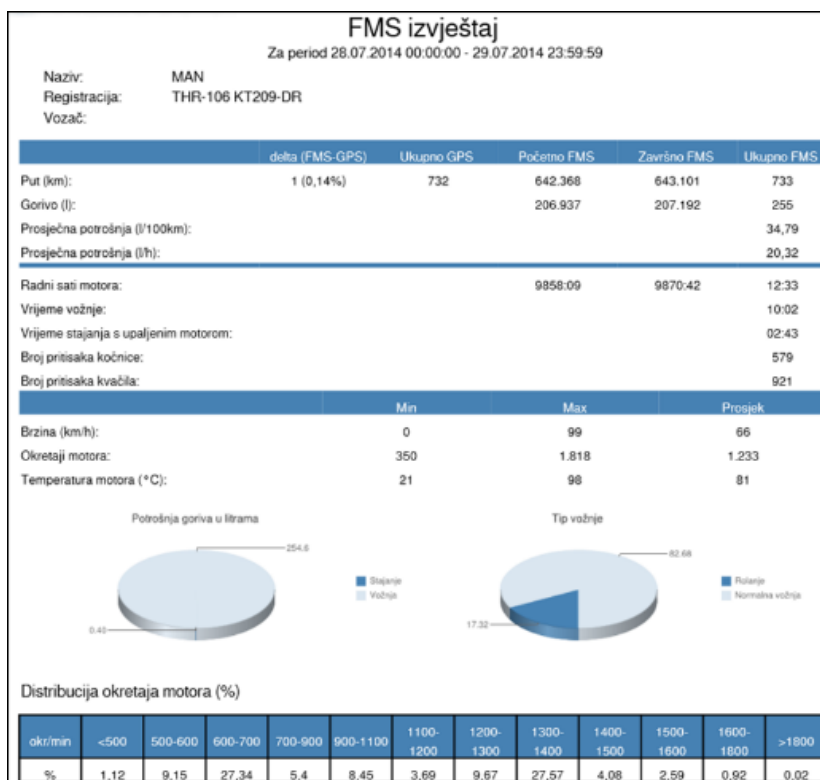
FMS izvještaj
Za period 28.07.2014 00:00:00 - 29.07.2014 23:59:59

Naziv: MAN
Registracija: THR-106 KT209-DR
Vozač:

| | delta (FMS-GPS) | Ukupno GPS | Početno FMS | Završno FMS | Ukupno FMS |
|---|---|---|---|---|---|
| Put (km): | 1 (0,14%) | 732 | 642.368 | 643.101 | 733 |
| Gorivo (l): | | | 206.937 | 207.192 | 255 |
| Prosječna potrošnja (l/100km): | | | | | 34,79 |
| Prosječna potrošnja (l/h): | | | | | 20,32 |
| Radni sati motora: | | | 9858:09 | 9870:42 | 12:33 |
| Vrijeme vožnje: | | | | | 10:02 |
| Vrijeme stajanja s upaljenim motorom: | | | | | 02:43 |
| Broj pritisaka kočnice: | | | | | 579 |
| Broj pritisaka kvačila: | | | | | 921 |

| | Min | Max | Prosjek |
|---|---|---|---|
| Brzina (km/h): | 0 | 99 | 66 |
| Okretaji motora: | 350 | 1.818 | 1.233 |
| Temperatura motora (°C): | 21 | 98 | 81 |

Potrošnja goriva u litrama
254.6
0.40
Stajanje
Vožnja

Tip vožnje
82.68
17.32
Rolanje
Normalna vožnja

Distribucija okretaja motora (%)

| okr/min | <500 | 500-600 | 600-700 | 700-900 | 900-1100 | 1100-1200 | 1200-1300 | 1300-1400 | 1400-1500 | 1500-1600 | 1600-1800 | >1800 |
|---|---|---|---|---|---|---|---|---|---|---|---|---|
| % | 1.12 | 9.15 | 27.34 | 5.4 | 8.45 | 3.69 | 9.67 | 27.57 | 4.08 | 2.59 | 0.92 | 0.02 |